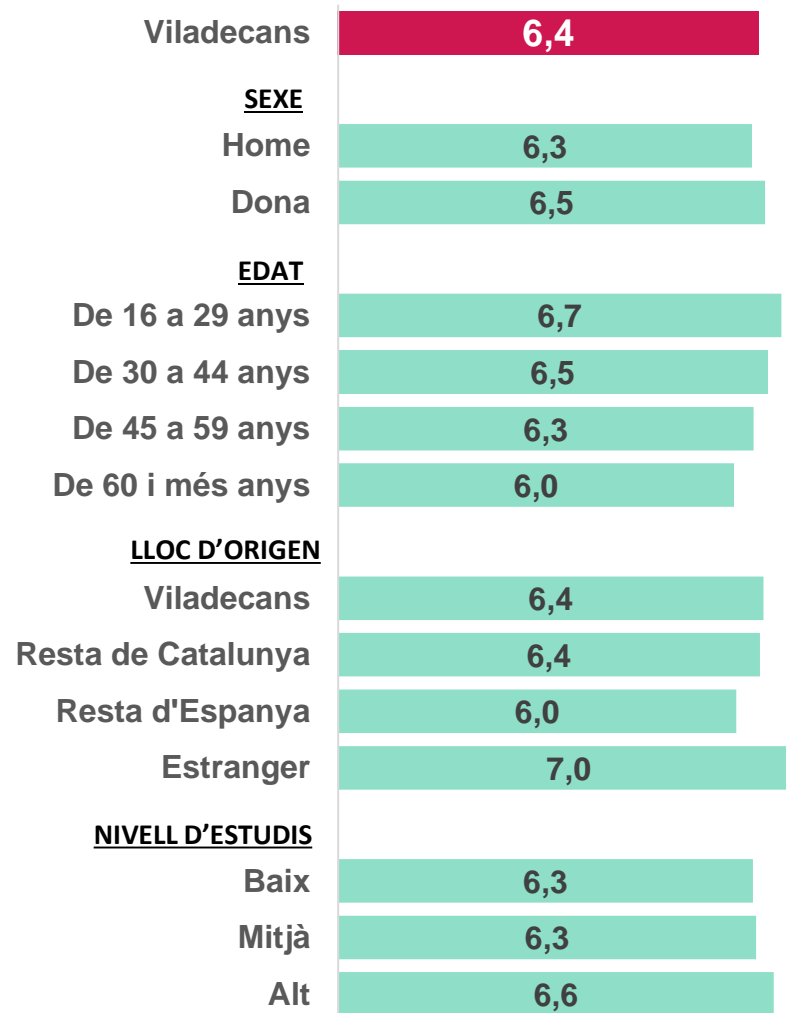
Viladecans 6,4

SEXE

Home 6,3

Dona 6,5

EDAT

De 16 a 29 anys 6,7

De 30 a 44 anys 6,5

De 45 a 59 anys 6,3

De 60 i més anys 6,0

LLOC D’ORIGEN

Viladecans 6,4

Resta de Catalunya 6,4

Resta d'Espanya 6,0

Estranger 7,0

NIVELL D’ESTUDIS

Baix 6,3

Mitjà 6,3

Alt 6,6